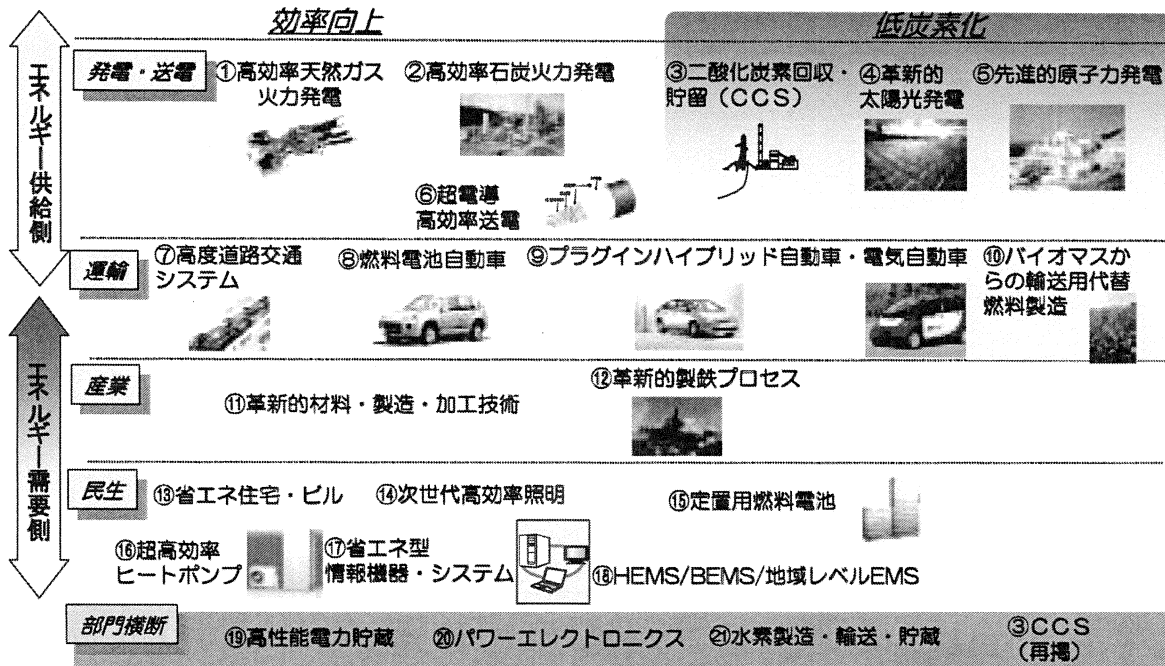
効率向上

低炭素化

エネルギー供給側

エネルギー需要側

発電・送電

①高効率天然ガス火力発電

②高効率石炭火力発電

③二酸化炭素回収・貯留（CCS）

④革新的太陽光発電

⑤先進的原子力発電

⑥超電導高効率送電

運輸

⑦高度道路交通システム

⑧燃料電池自動車

⑨プラグインハイブリッド自動車・電気自動車

⑩バイオマスからの輸送用代替燃料製造

産業

⑪革新的材料・製造・加工技術

⑫革新的製鉄プロセス

民生

⑬省エネ住宅・ビル

⑭次世代高効率照明

⑮定置用燃料電池

⑯超高効率ヒートポンプ

⑰省エネ型情報機器・システム

⑱HEMS/BEMS/地域レベルEMS

部門横断

⑲高性能電力貯蔵

⑳パワーエレクトロニクス

㉑水素製造・輸送・貯蔵

③CCS（再掲）